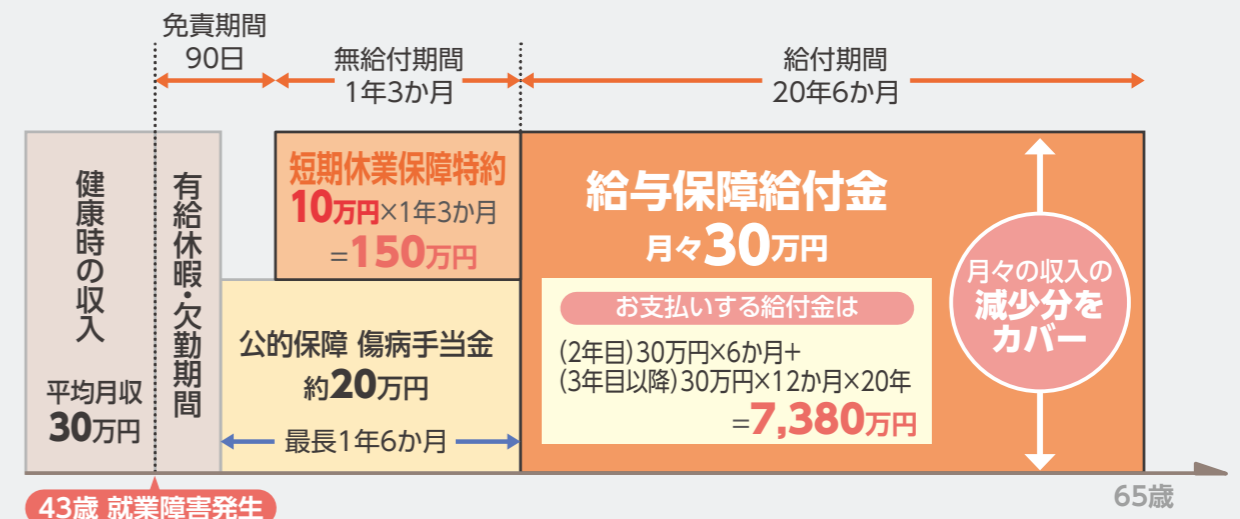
免責期間
90日

無給付期間
1年3か月

給付期間
20年6か月

健康時の収入

平均月収
30万円

有給休暇・欠勤期間

短期休業保障特約
10万円×1年3か月
=150万円

公的保障 傷病手当金
約20万円

最長1年6か月

給与保障給付金
月々30万円

お支払いする給付金は
(2年目)30万円×6か月+
(3年目以降)30万円×12か月×20年
=7,380万円

月々の収入の
減少分を
カバー

43歳 就業障害発生

65歳